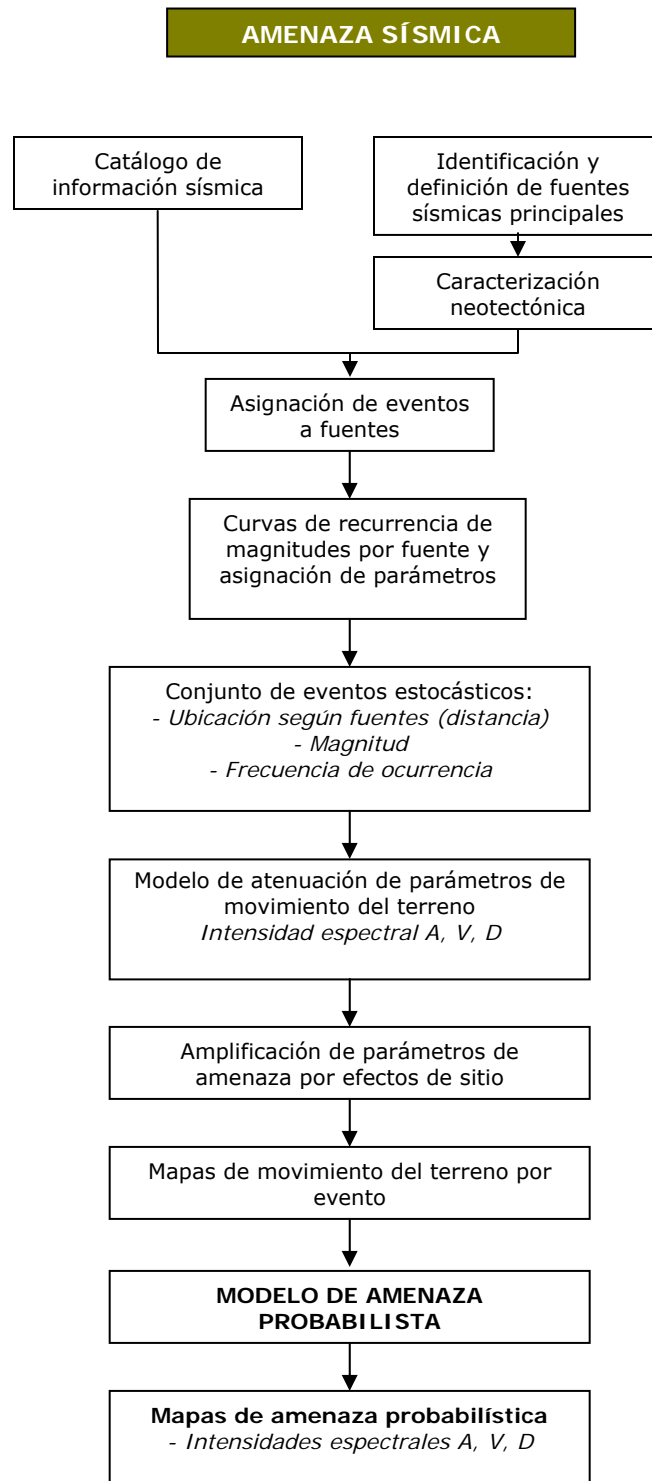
AMENAZA SÍSMICA

Catálogo de información sísmica

Identificación y definición de fuentes sísmicas principales

Caracterización neotectónica

Asignación de eventos a fuentes

Curvas de recurrencia de magnitudes por fuente y asignación de parámetros

Conjunto de eventos estocásticos:
- Ubicación según fuentes (distancia)
- Magnitud
- Frecuencia de ocurrencia

Modelo de atenuación de parámetros de movimiento del terreno
Intensidad espectral A, V, D

Amplificación de parámetros de amenaza por efectos de sitio

Mapas de movimiento del terreno por evento

MODELO DE AMENAZA PROBABILISTA

Mapas de amenaza probabilística
- Intensidades espectrales A, V, D